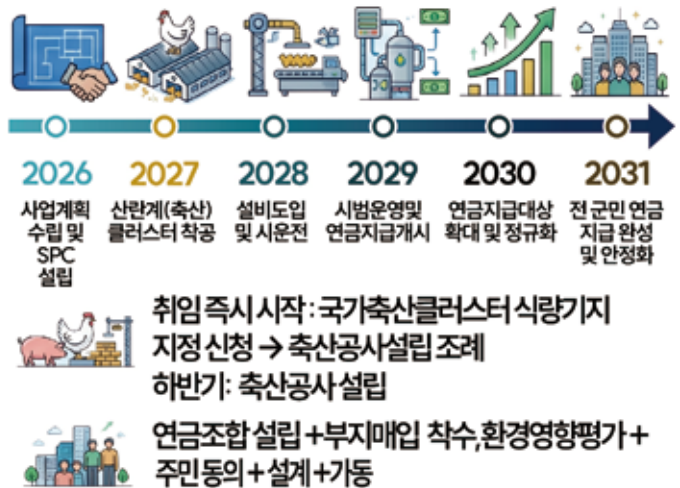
2026
사업계획 수립 및 SPC 설립

2027
산란계(축산) 클러스터 착공

2028
설비도입 및 시운전

2029
시범운영및 연금지급개시

2030
연금지급대상 확대 및 정규화

2031
전 군민 연금 지급 완성 및 안정화

취임 즉시 시작 : 국가축산클러스터 식량기지 지정 신청 → 축산공사설립 조례
하반기: 축산공사 설립

연금조합 설립 +부지매입 착수,환경영향평가 + 주민 동의 + 설계 +가동